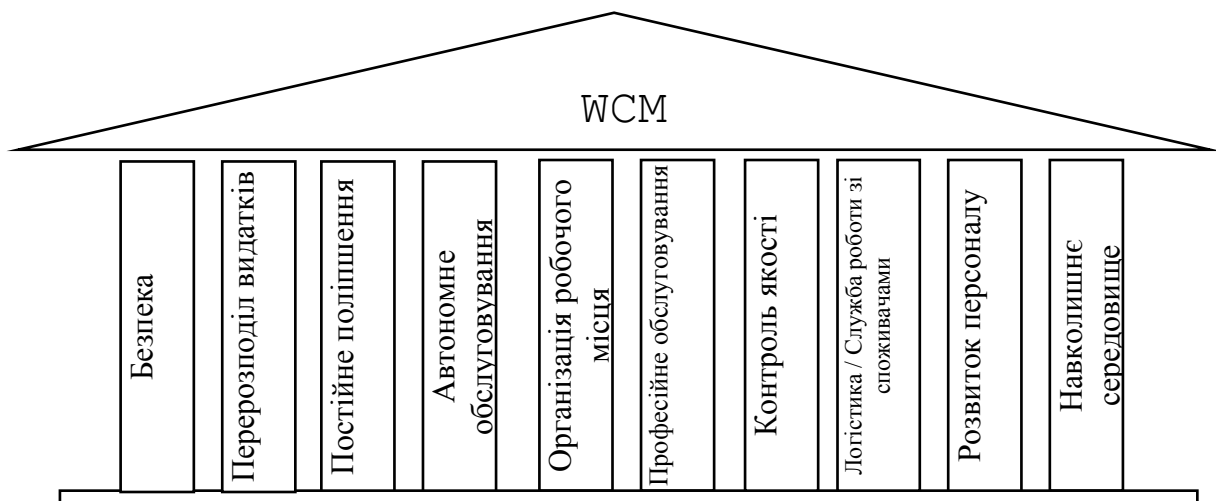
WCM

Безпека

Перерозподіл видатків

Постійне поліпшення

Автономне обслуговування

Організація робочого місця

Професійне обслуговування

Контроль якості

Логістика / Служба роботи зі споживачами

Розвиток персоналу

Навколишнє середовище